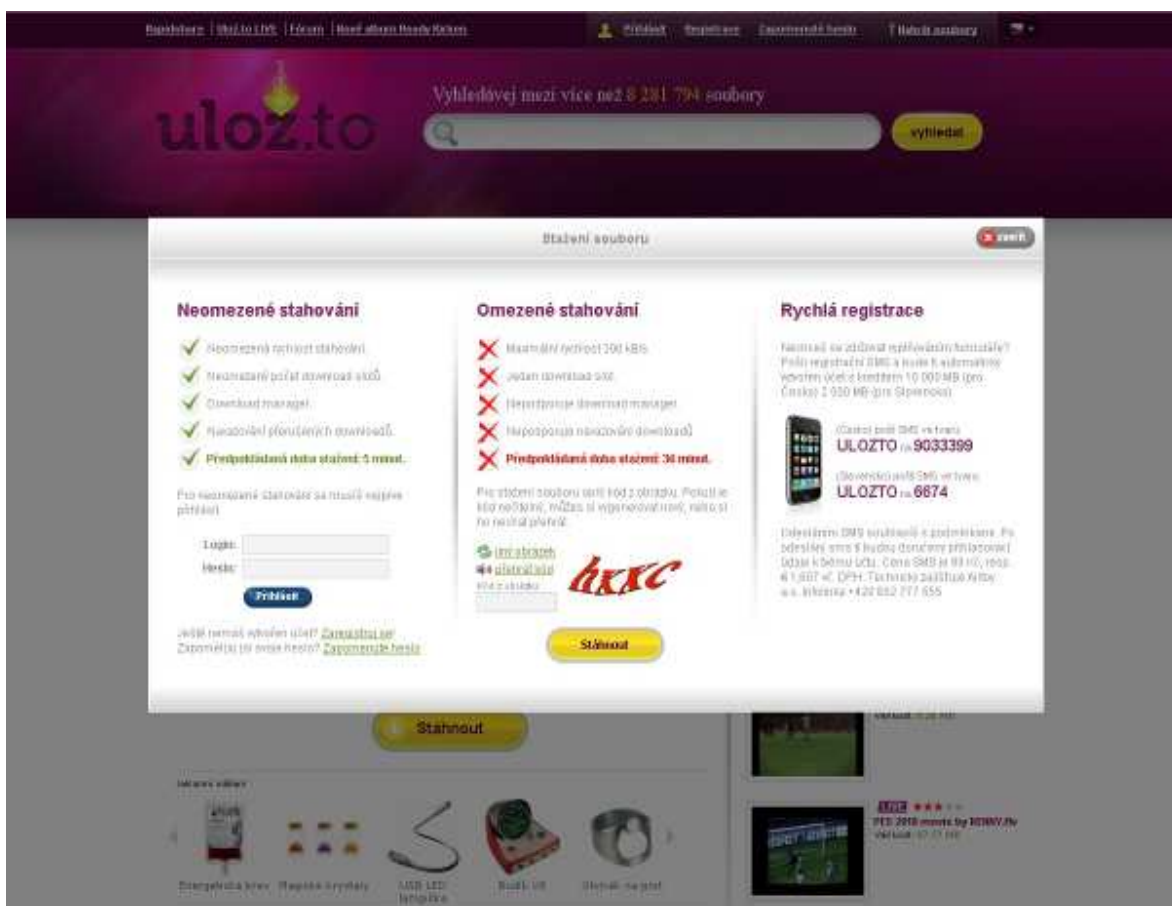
Napiš|uloz.to LIVE | Fórum | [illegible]

Přihlásit Registrace Zapomenuté heslo Nahrát soubory

uloz.to

Vyhledávej mezi více než 8 281 794 soubory

vyhledat

Stažení souboru

zavřít

Neomezené stahování

Neomezená rychlost stahování

Neomezený počet download slotů

Download manager

Navazování přerušených downloadů

Předpokládaná doba stažení: 5 minut.

Pro neomezené stahování se musíš nejprve přihlásit

Login:

Heslo:

Přihlásit

Ještě nemáš vlastní účet? Zaregistruj se!
Zapomněl(a) jsi svoje heslo? Zapomenuté heslo

Omezené stahování

Maximální rychlost 200 kB/s

Jeden download slot

Nepodporuje download manager

Nepodporuje navazování downloadů

Předpokládaná doba stažení: 34 minut.

Pro stažení souboru opiš kód z obrázku. Pokud je kód nečitelný, můžeš si vygenerovat nový, nebo si ho nechat přehrát.

jiný obrázek
přehrát kód
Kód z obrázku

hxxc

Stáhnout

Rychlá registrace

Nemáš se zdržovat vyplňováním formuláře? Pošli registrační SMS a bude ti automaticky vytvořen účet s kreditem 10 000 MB (pro Česko) 2 000 MB (pro Slovensko)

(Českou) pošli SMS ve tvaru
ULOZTO na 9033399

(Slovensko) pošli SMS ve tvaru
ULOZTO na 6674

Odesláním SMS souhlasíš s podmínkami. Po odeslání sms ti budou doručeny přihlašovací údaje k tvému účtu. Cena SMS je 99 Kč, resp. € 1,607 vč. DPH. Technicky zajišťuje Airtoy a.s. Infolinka +420 602 777 555

Stáhnout

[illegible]

Energetická krev Magické krystaly USB LED lampička Bodlo.US Otvírák na prst

Velikost: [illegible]

LIVE ★★★
PES 2010 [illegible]
Velikost: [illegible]